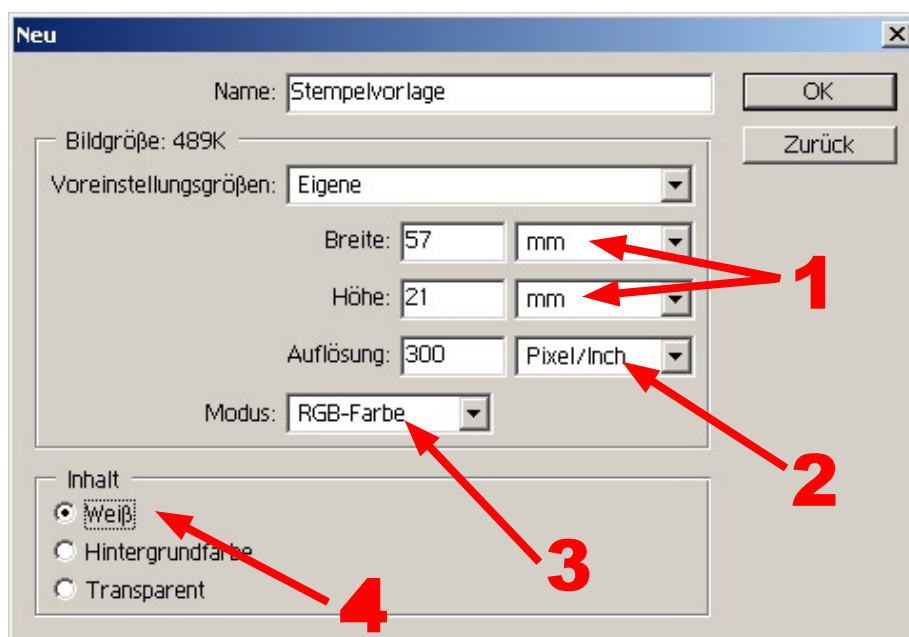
Neu

Name: Stempelvorlage

OK

Zurück

Bildgröße: 489K

Voreinstellungsgrößen: Eigene

Breite: 57 mm

Höhe: 21 mm

Auflösung: 300 Pixel/Inch

Modus: RGB-Farbe

Inhalt

Weiß

Hintergrundfarbe

Transparent

1

2

3

4